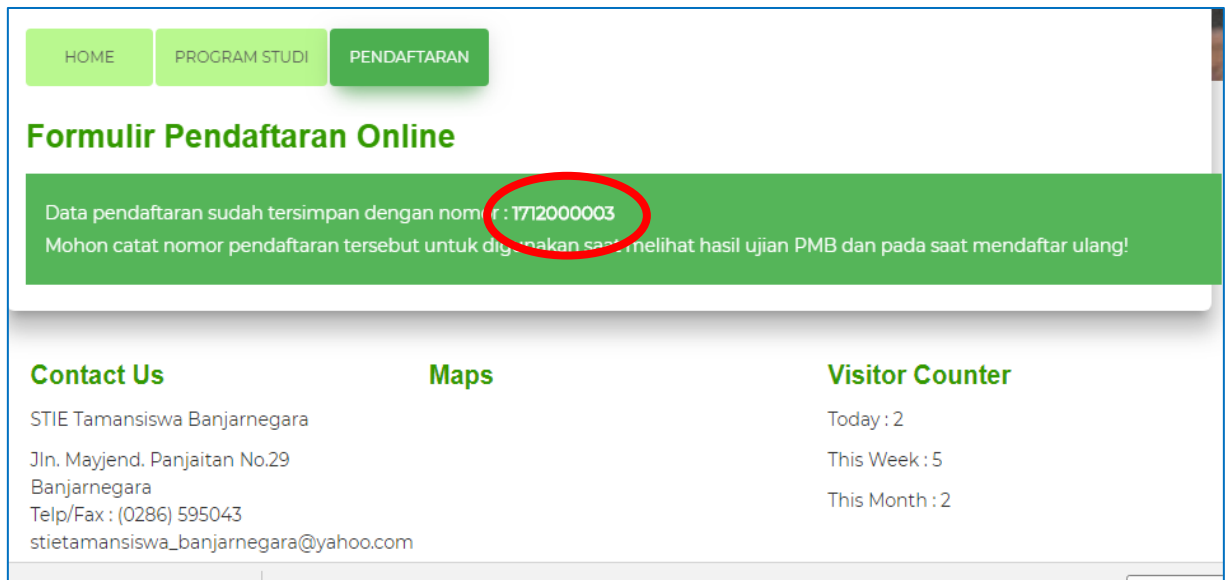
HOME PROGRAM STUDI PENDAFTARAN

Formulir Pendaftaran Online

Data pendaftaran sudah tersimpan dengan nomor : 1712000003
Mohon catat nomor pendaftaran tersebut untuk digunakan saat melihat hasil ujian PMB dan pada saat mendaftar ulang!

Contact Us

STIE Tamansiswa Banjarnegara

Jln. Mayjend. Panjaitan No.29
Banjarnegara
Telp/Fax : (0286) 595043
stietamansiswa_banjarnegara@yahoo.com

Maps

Visitor Counter

Today : 2

This Week : 5

This Month : 2